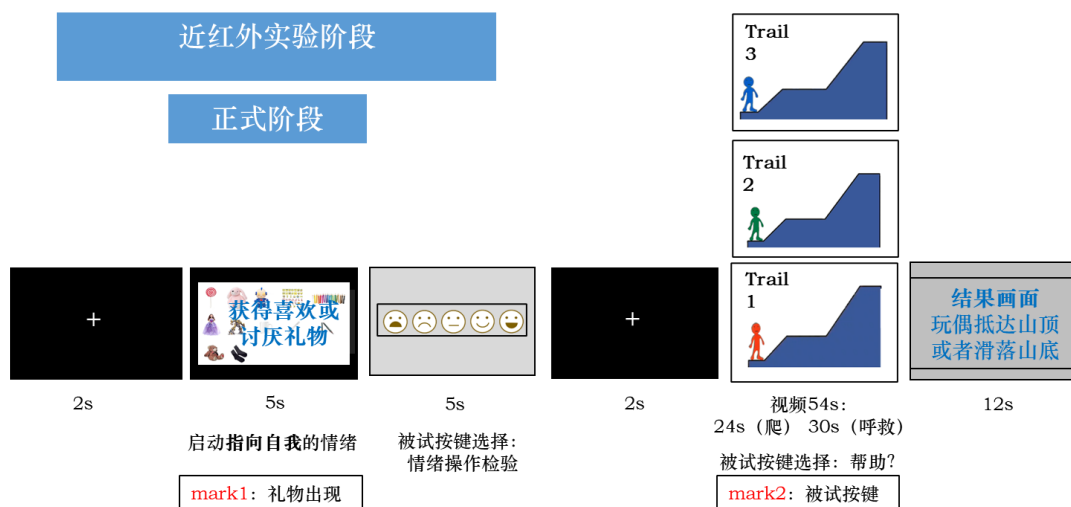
近红外实验阶段

正式阶段

+

2s

获得喜欢或讨厌礼物

5s

启动**指向自我**的情绪

mark1：礼物出现

5s

被试按键选择：情绪操作检验

+

2s

Trail 3

Trail 2

Trail 1

视频54s：
24s（爬） 30s（呼救）

被试按键选择：帮助？

mark2：被试按键

结果画面
玩偶抵达山顶或者滑落山底

12s